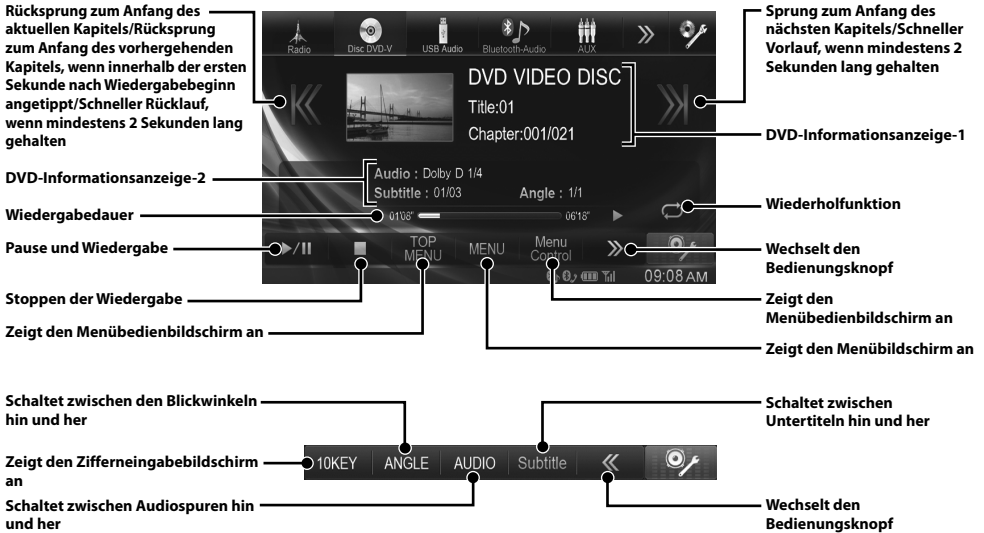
Rücksprung zum Anfang des aktuellen Kapitels/Rücksprung zum Anfang des vorhergehenden Kapitels, wenn innerhalb der ersten Sekunde nach Wiedergabebeginn angetippt/Schneller Rücklauf, wenn mindestens 2 Sekunden lang gehalten

Radio
Disc DVD-V
USB Audio
Bluetooth-Audio
AUX

Sprung zum Anfang des nächsten Kapitels/Schneller Vorlauf, wenn mindestens 2 Sekunden lang gehalten

DVD VIDEO DISC
Title:01
Chapter:001/021

DVD-Informationsanzeige-1

DVD-Informationsanzeige-2

Audio : Dolby D 1/4
Subtitle : 01/03
Angle : 1/1

Wiedergabedauer

01'08"
06'18"

Wiederholfunktion

Pause und Wiedergabe

TOP MENU
MENU
Menu Control

Wechselt den Bedienungsknopf

09:08 AM

Stoppen der Wiedergabe

Zeigt den Menübedienbildschirm an

Zeigt den Menübedienbildschirm an

Zeigt den Menübildschirm an

Schaltet zwischen den Blickwinkeln hin und her

Schaltet zwischen Untertiteln hin und her

Zeigt den Zifferneingabebildschirm an

10KEY
ANGLE
AUDIO
Subtitle

Schaltet zwischen Audiospuren hin und her

Wechselt den Bedienungsknopf